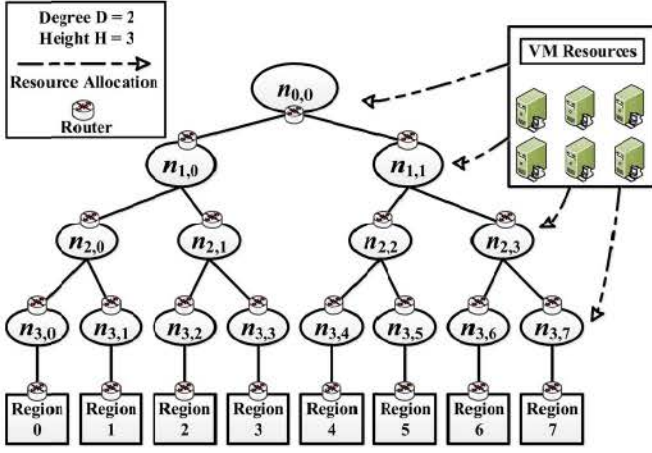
Degree D = 2
Height H = 3
Resource Allocation
Router

VM Resources

$n_{0,0}$

$n_{1,0}$

$n_{1,1}$

$n_{2,0}$

$n_{2,1}$

$n_{2,2}$

$n_{2,3}$

$n_{3,0}$

$n_{3,1}$

$n_{3,2}$

$n_{3,3}$

$n_{3,4}$

$n_{3,5}$

$n_{3,6}$

$n_{3,7}$

Region 0

Region 1

Region 2

Region 3

Region 4

Region 5

Region 6

Region 7